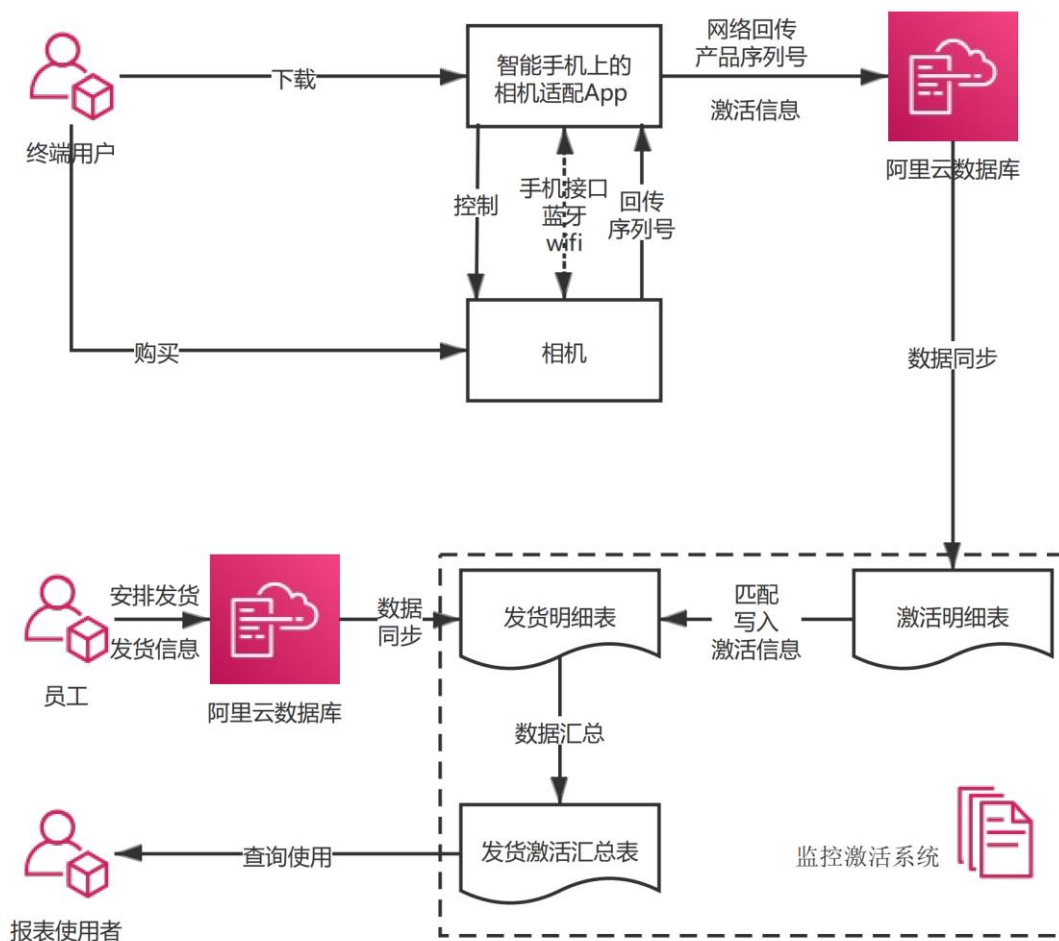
终端用户

下载

智能手机上的相机适配App

网络回传
产品序列号

激活信息

阿里云数据库

控制

手机接口
蓝牙
wifi

回传
序列号

购买

相机

数据同步

安排发货

发货信息

员工

阿里云数据库

数据
同步

发货明细表

匹配
写入
激活信息

激活明细表

数据汇总

发货激活汇总表

查询使用

报表使用者

监控激活系统